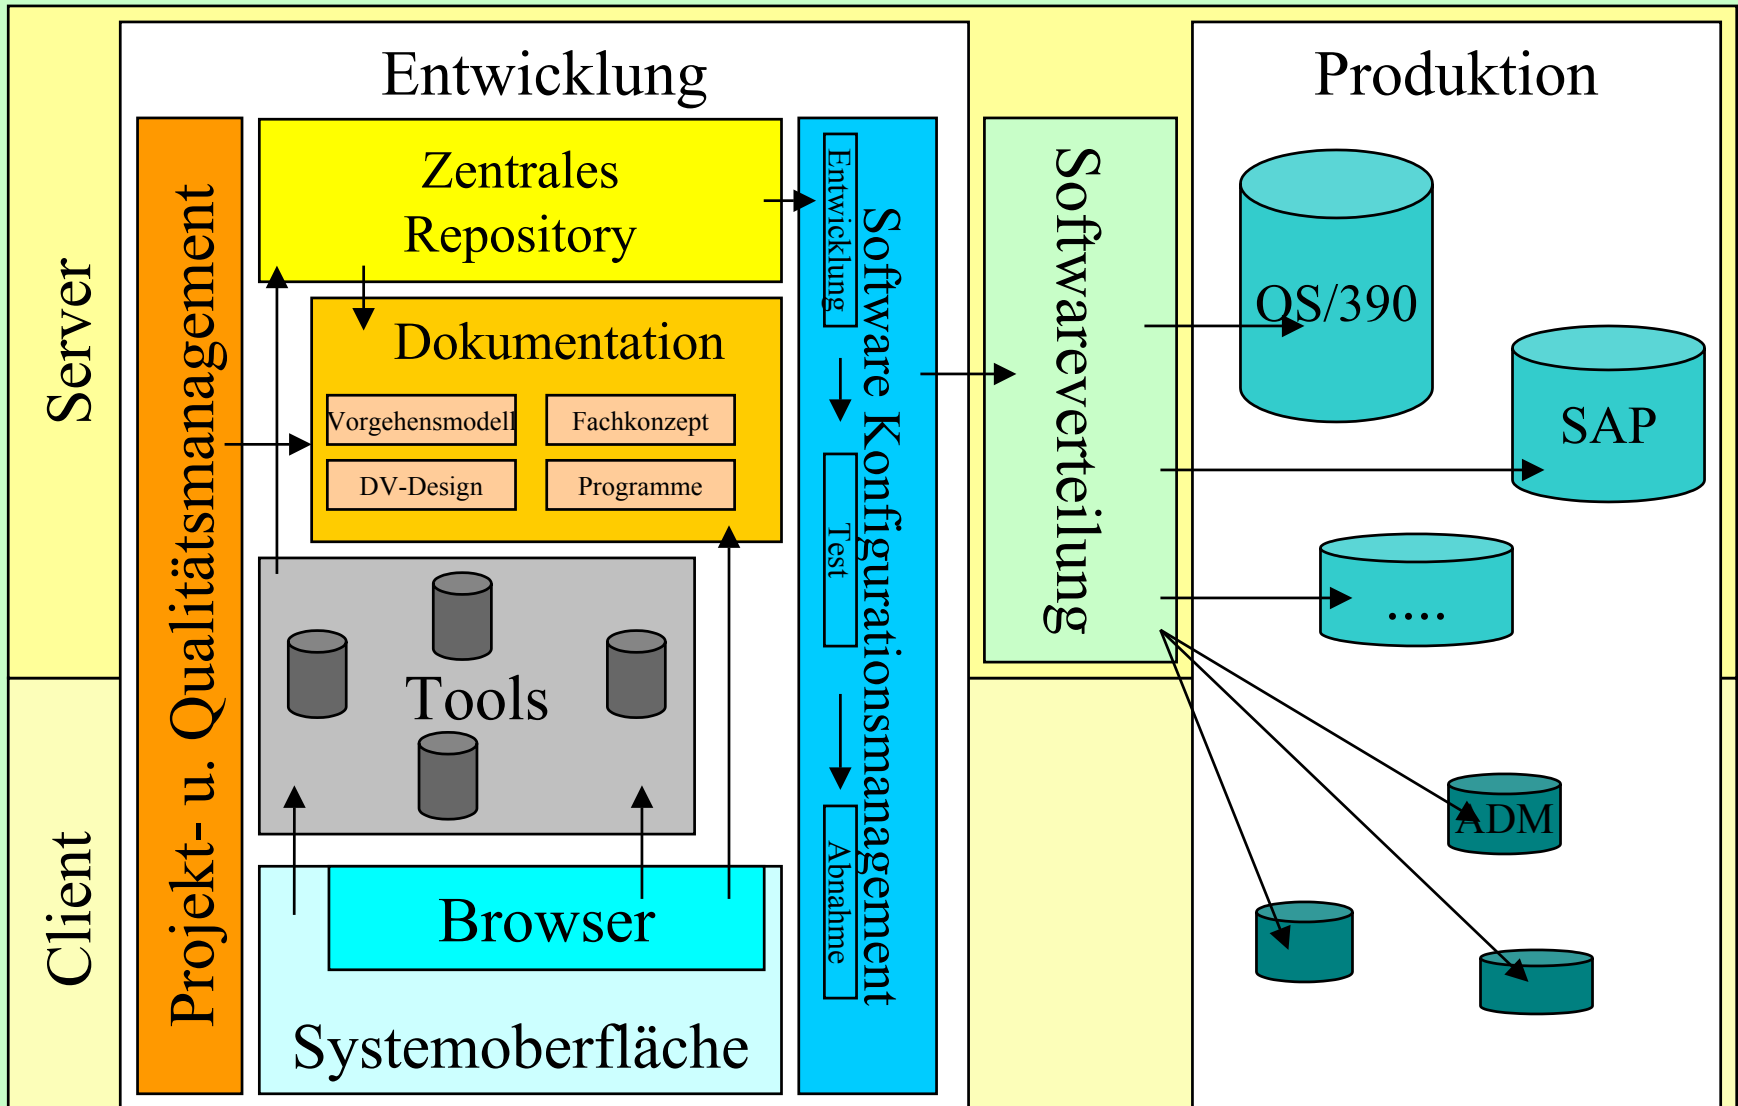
Server

Client

Entwicklung

Projekt- u. Qualitätsmanagement

Zentrales Repository

Dokumentation

Vorgehensmodell

Fachkonzept

DV-Design

Programme

Tools

Browser

Systemoberfläche

Entwicklung

Test

Abnahme

Software Konfigurationsmanagement

Softwareverteilung

Produktion

OS/390

SAP

....

ADM